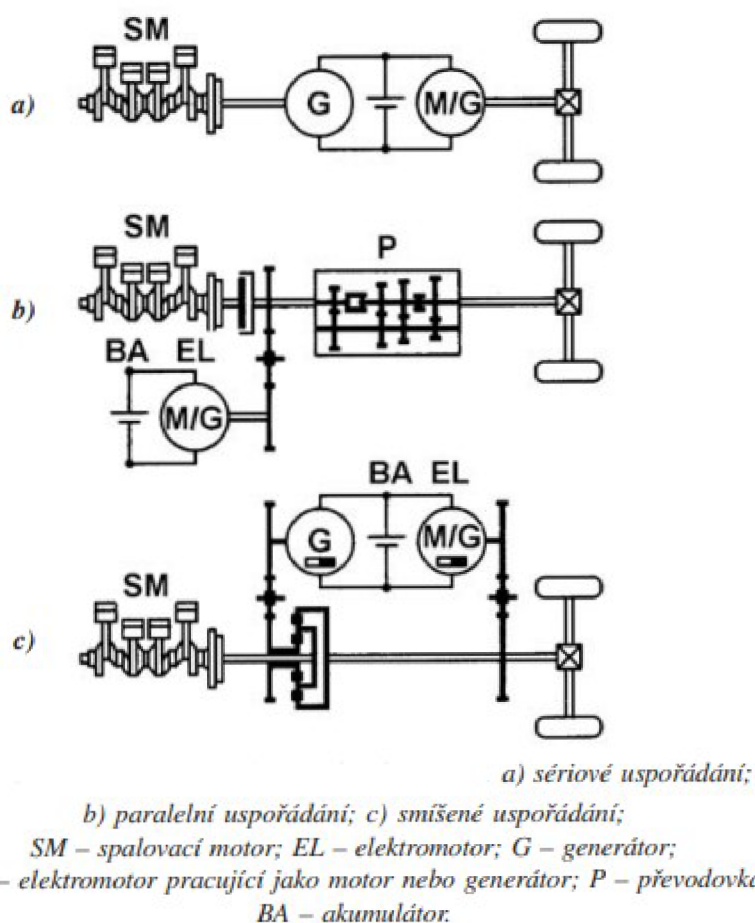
SM

a)

G

M/G

SM

P

b)

BA EL

M/G

BA EL

G

M/G

SM

c)

a) sériové uspořádání;
b) paralelní uspořádání; c) smíšené uspořádání;
SM – spalovací motor; EL – elektromotor; G – generátor;
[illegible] – elektromotor pracující jako motor nebo generátor; P – převodovka
BA – akumulátor.